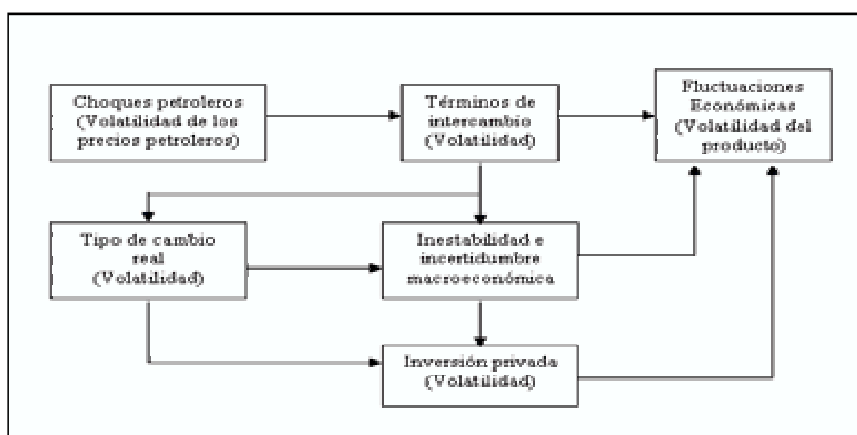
Choques petroleros (Volatilidad de los precios petroleros)

Términos de intercambio (Volatilidad)

Fluctuaciones Económicas (Volatilidad del producto)

Tipo de cambio real (Volatilidad)

Inestabilidad e incertidumbre macroeconómica

Inversión privada (Volatilidad)